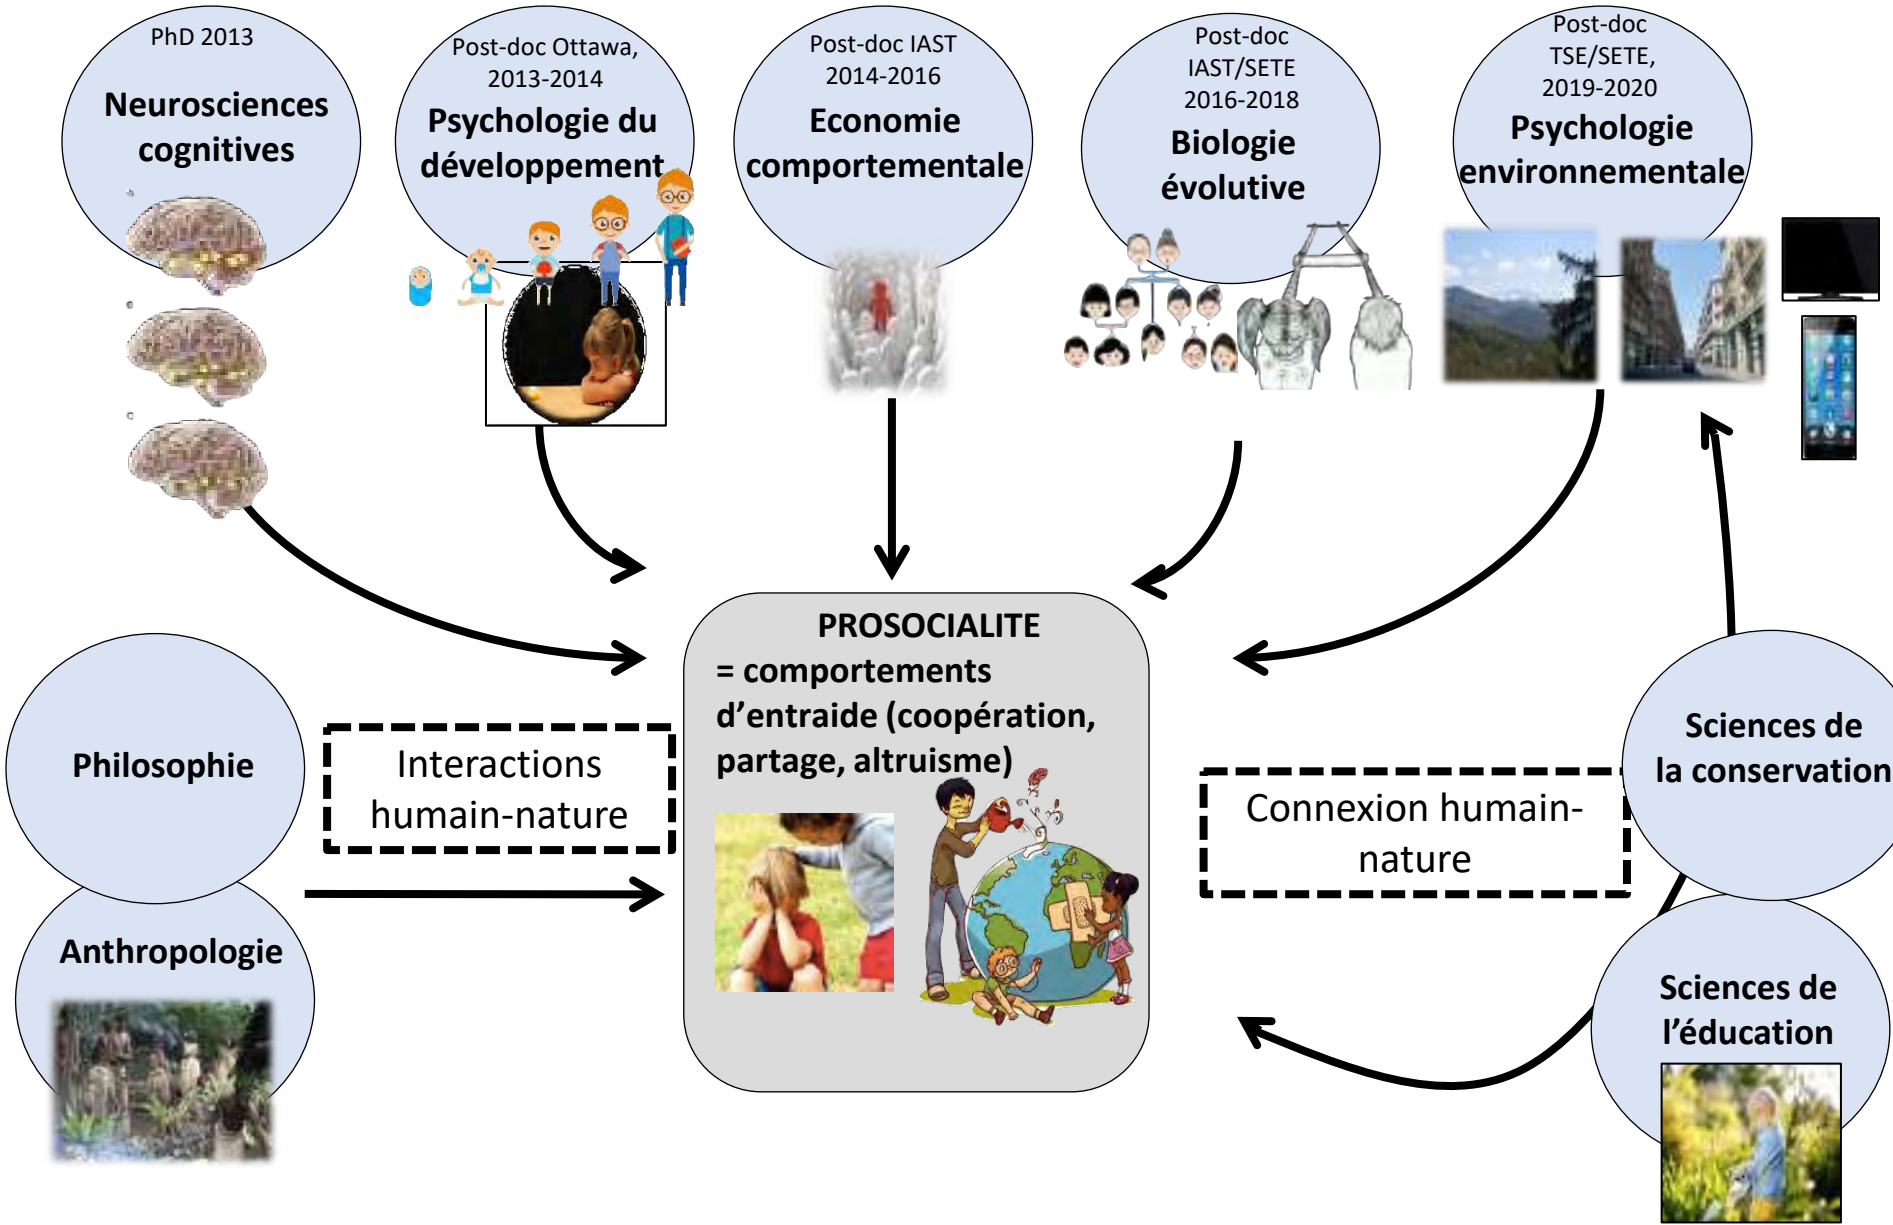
PhD 2013
Neurosciences cognitives

Post-doc Ottawa, 2013-2014
Psychologie du développement

Post-doc IAST 2014-2016
Economie comportementale

Post-doc IAST/SETE 2016-2018
Biologie évolutive

Post-doc TSE/SETE, 2019-2020
Psychologie environnementale

PROSOCIALITE
= comportements d'entraide (coopération, partage, altruisme)

Philosophie

Interactions humain-nature

Anthropologie

Sciences de la conservation

Connexion humain-nature

Sciences de l'éducation